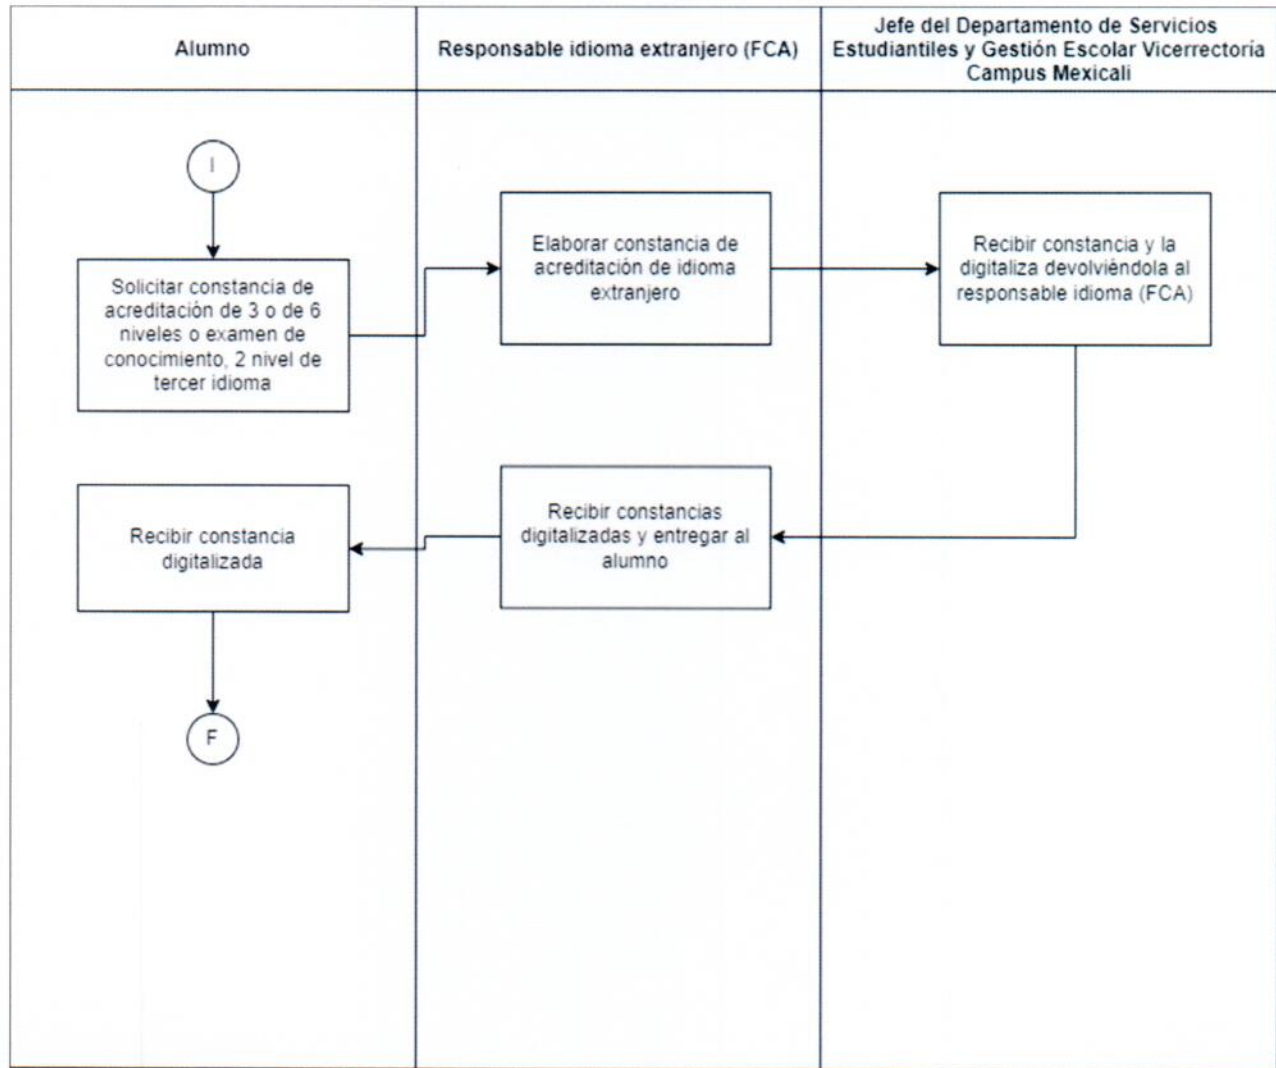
Alumno

Responsable idioma extranjero (FCA)

Jefe del Departamento de Servicios Estudiantiles y Gestión Escolar Vicerrectoría Campus Mexicali

I

Solicitar constancia de acreditación de 3 o de 6 niveles o examen de conocimiento, 2 nivel de tercer idioma

Elaborar constancia de acreditación de idioma extranjero

Recibir constancia y la digitaliza devolviéndola al responsable idioma (FCA)

Recibir constancia digitalizada

Recibir constancias digitalizadas y entregar al alumno

F